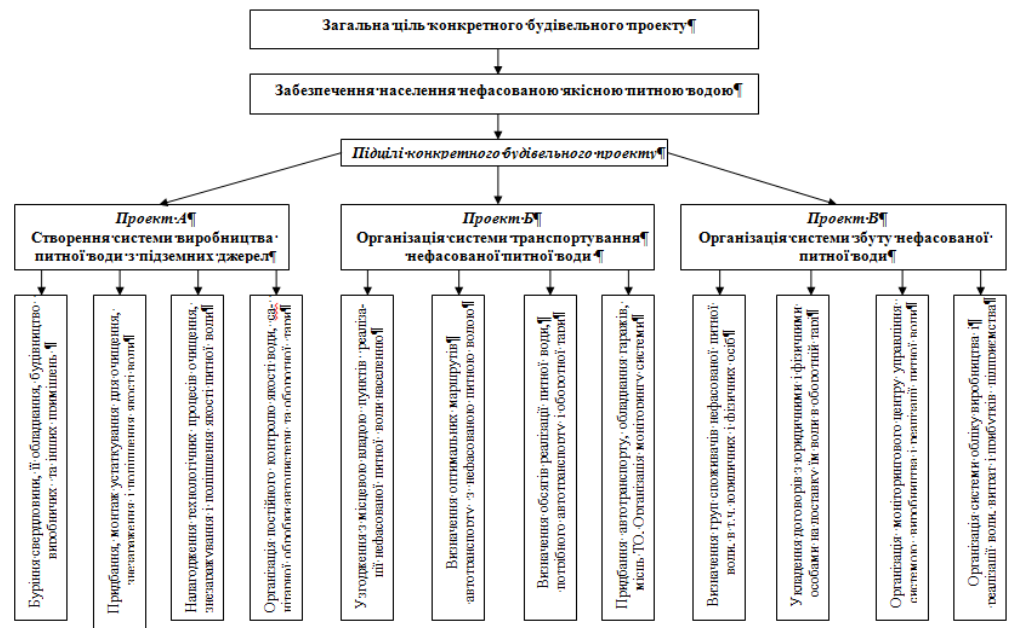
Загальна·ціль·конкретного·будівельного·проекту¶

Забезпечення·населення·нефасованою·якісною·питною·водою¶

Підцілі·конкретного·будівельного·проекту¶

Проект·А¶
Створення·системи·виробництва·питної·води·з·підземних·джерел¶

Проект·Б¶
Організація·системи·транспортування¶
·нефасованої·питної·води·¶

Проект·В¶
Організація·системи·збуту·нефасованої·питної·води¶

Буріння·свердловини,·її·обладнання,·будівництво·виробничих··та·інших·приміщень·¶

Придбання,·монтаж·устаткування·для·очищення,·знезараження·і·поліпшення·якості·води¶

Налагодження·технологічних·процесів·очищення,·знезаражування·і·поліпшення·якості·питної·води¶

Організація·постійного··контролю·якості·води,·санітарної·обробки·автоцистерн·та·оборотної··тари¶

Узгодження·з·місцевою·владою··пунктів··реалізації·нефасованої·питної··води·населенню¶

Визначення·оптимальних·маршрутів¶·автотранспорту··з··нефасованою··питною··водою¶

Визначення·обсягів·реалізації··питної··води,¶·потрібного··автотранспорту··і·оборотної·тари¶

Придбання··автотранспорту,·обладнання·гаражів,·місць·ТО.·Організація·моніторингу·системи¶

Визначення·груп·споживачів·нефасованої··питної··води,·в·т.ч.·юридичних·і··фізичних··осіб¶

Укладення·договорів·з·юридичними·і·фізичними·особами·на·доставку·їм·води·в·оборотній·тарі¶

Організація··моніторингового··центру··управління··системою··виробництва·і··реалізації··питної··води¶

Організація··системи··обліку·виробництва··і¶··реалізації·води,·витрат·і·прибутків··підприємства¶